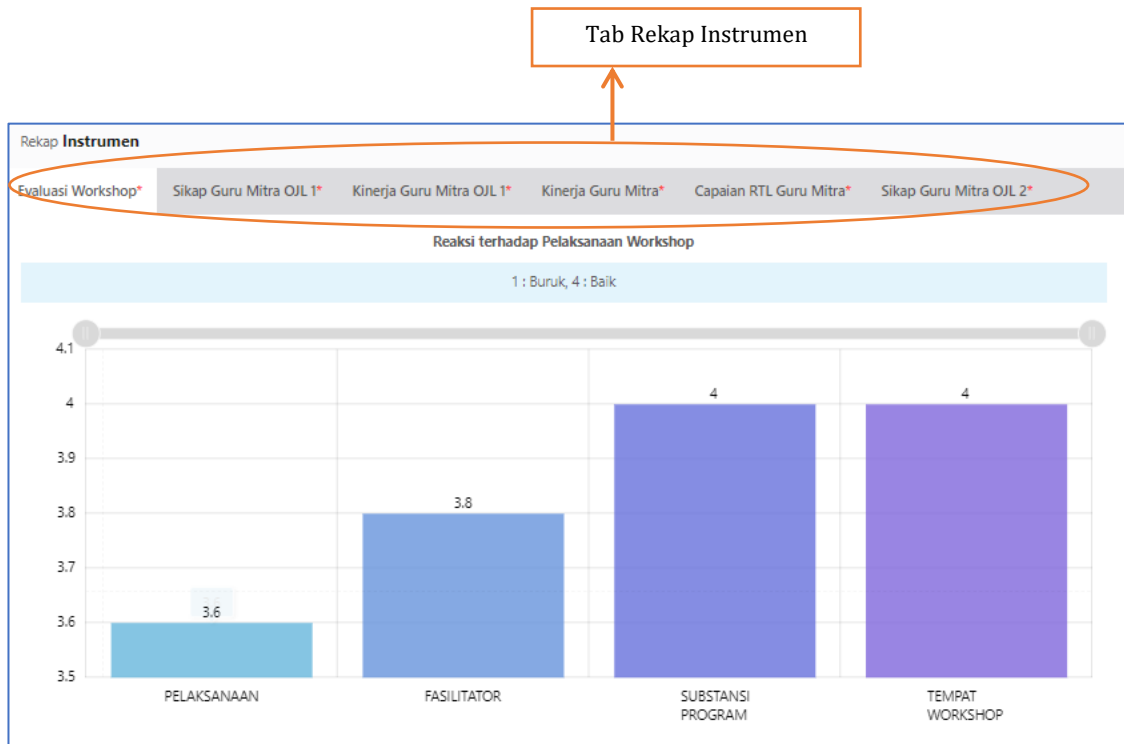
Tab Rekap Instrumen

Rekap **Instrumen**

Evaluasi Workshop* Sikap Guru Mitra OJL 1* Kinerja Guru Mitra OJL 1* Kinerja Guru Mitra* Capaian RTL Guru Mitra* Sikap Guru Mitra OJL 2*

Reaksi terhadap Pelaksanaan Workshop

1 : Buruk, 4 : Baik

4.1
4
3.9
3.8
3.7
3.6
3.5

3.6
3.8
4
4

PELAKSANAAN
FASILITATOR
SUBSTANSI PROGRAM
TEMPAT WORKSHOP